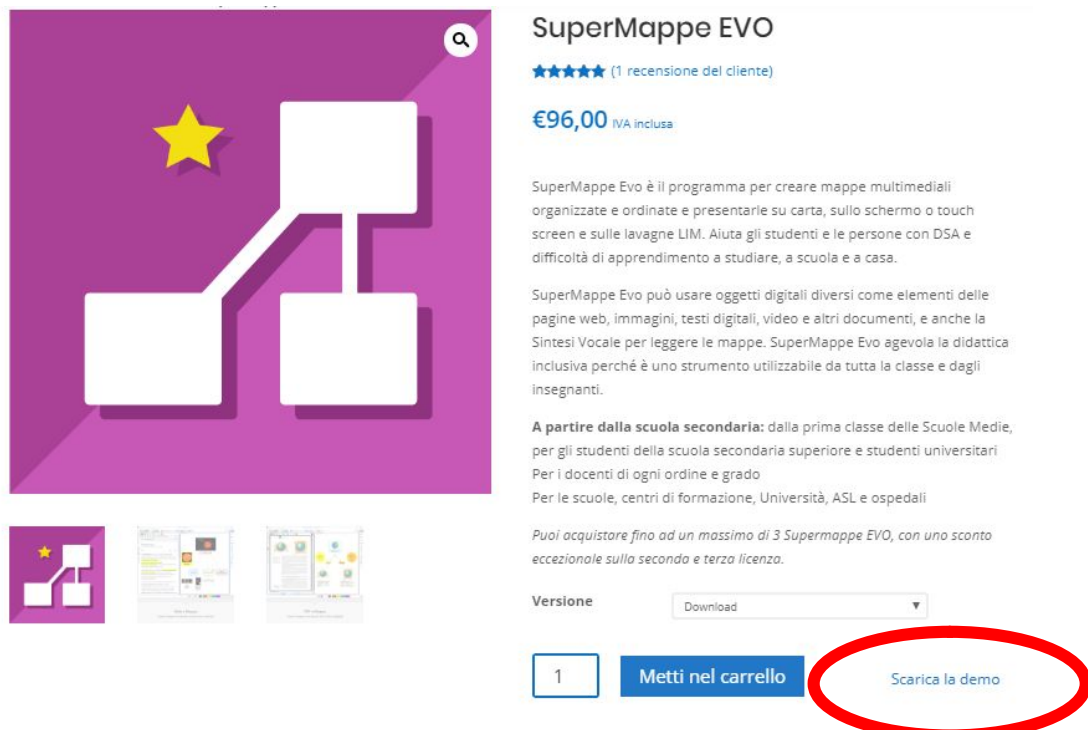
SuperMappe EVO

(1 recensione del cliente)

€96,00 IVA inclusa

SuperMappe Evo è il programma per creare mappe multimediali organizzate e ordinate e presentarle su carta, sullo schermo o touch screen e sulle lavagne LIM. Aiuta gli studenti e le persone con DSA e difficoltà di apprendimento a studiare, a scuola e a casa.

SuperMappe Evo può usare oggetti digitali diversi come elementi delle pagine web, immagini, testi digitali, video e altri documenti, e anche la Sintesi Vocale per leggere le mappe. SuperMappe Evo agevola la didattica inclusiva perché è uno strumento utilizzabile da tutta la classe e dagli insegnanti.

**A partire dalla scuola secondaria:** dalla prima classe delle Scuole Medie, per gli studenti della scuola secondaria superiore e studenti universitari
Per i docenti di ogni ordine e grado
Per le scuole, centri di formazione, Università, ASL e ospedali

*Puoi acquistare fino ad un massimo di 3 Supermappe EVO, con uno sconto eccezionale sulla seconda e terza licenza.*

Versione Download

1 Metti nel carrello Scarica la demo